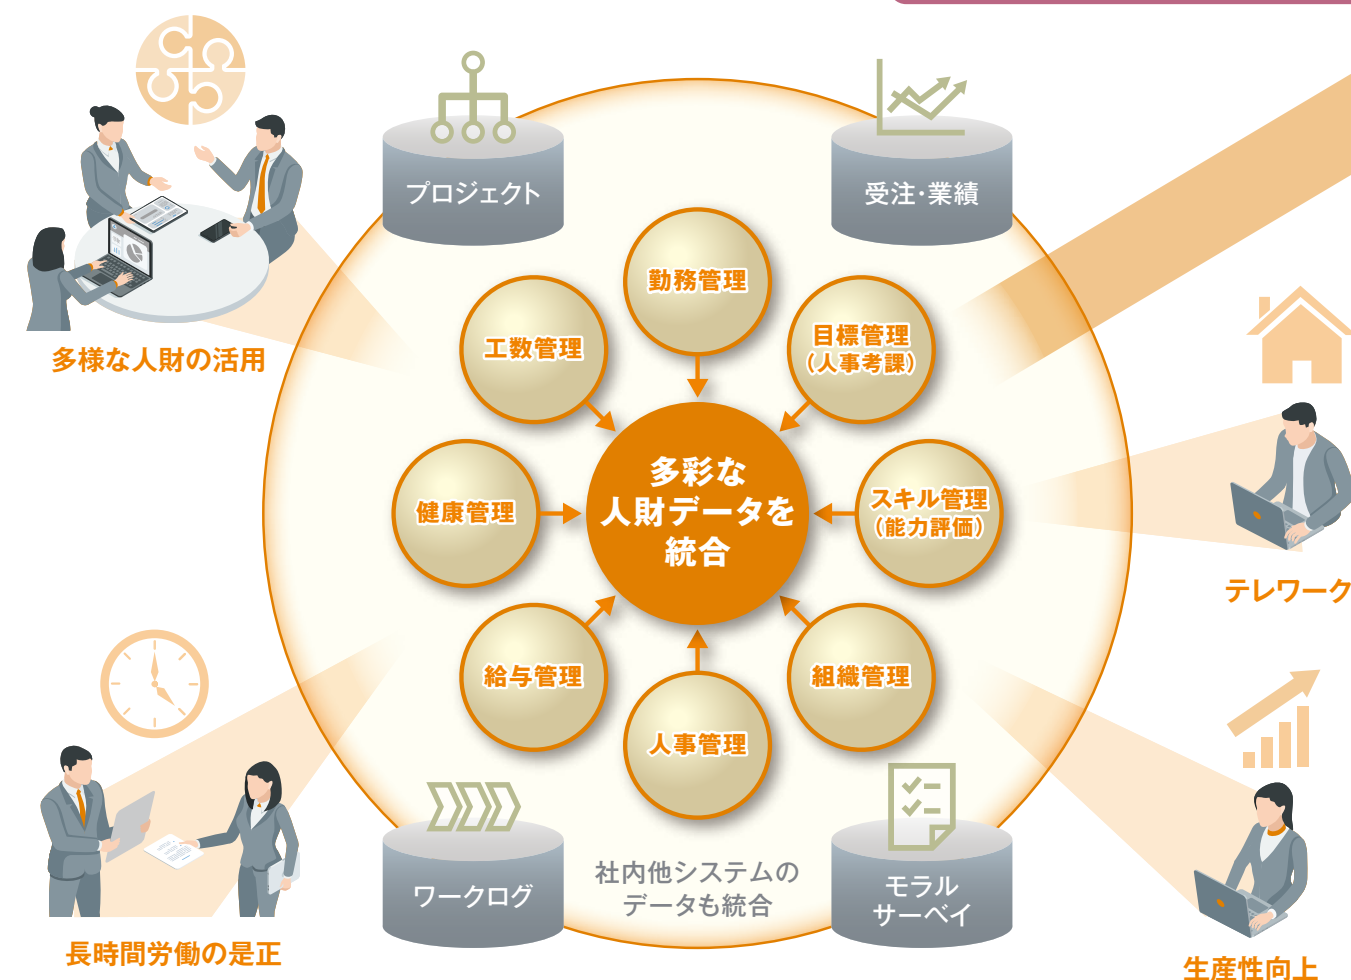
多様な人財の活用

プロジェクト

受注･業績

勤務管理

工数管理

目標管理
(人事考課)

多彩な
人財データを
統合

健康管理

スキル管理
(能力評価)

給与管理

組織管理

人事管理

テレワーク

長時間労働の是正

ワークログ

社内他システムの
データも統合

モラル
サーベイ

生産性向上